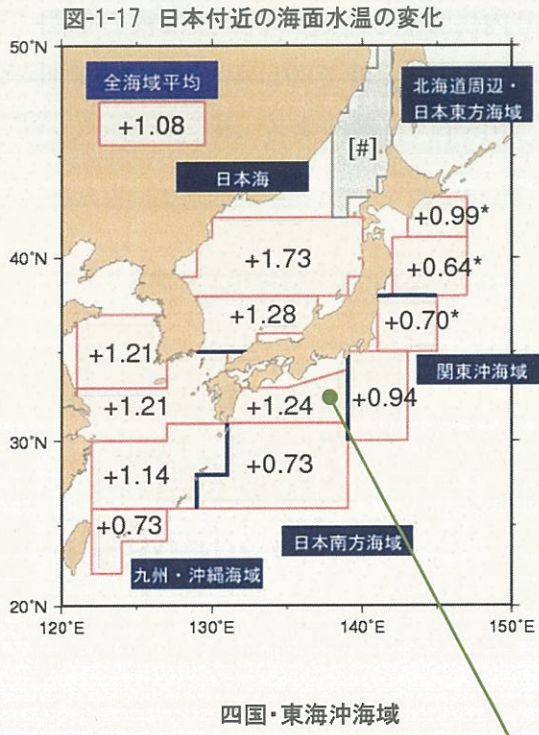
図-1-17 日本付近の海面水温の変化

50°N

全海域平均

+1.08

北海道周辺・日本東方海域

[#]

日本海

+0.99*

40°N

+1.73

+0.64*

+1.28

+0.70*

+1.21

関東沖海域

+1.21

+1.24

+0.94

30°N

+0.73

+1.14

+0.73

日本南方海域

九州・沖縄海域

20°N

120°E

130°E

140°E

150°E

四国・東海沖海域